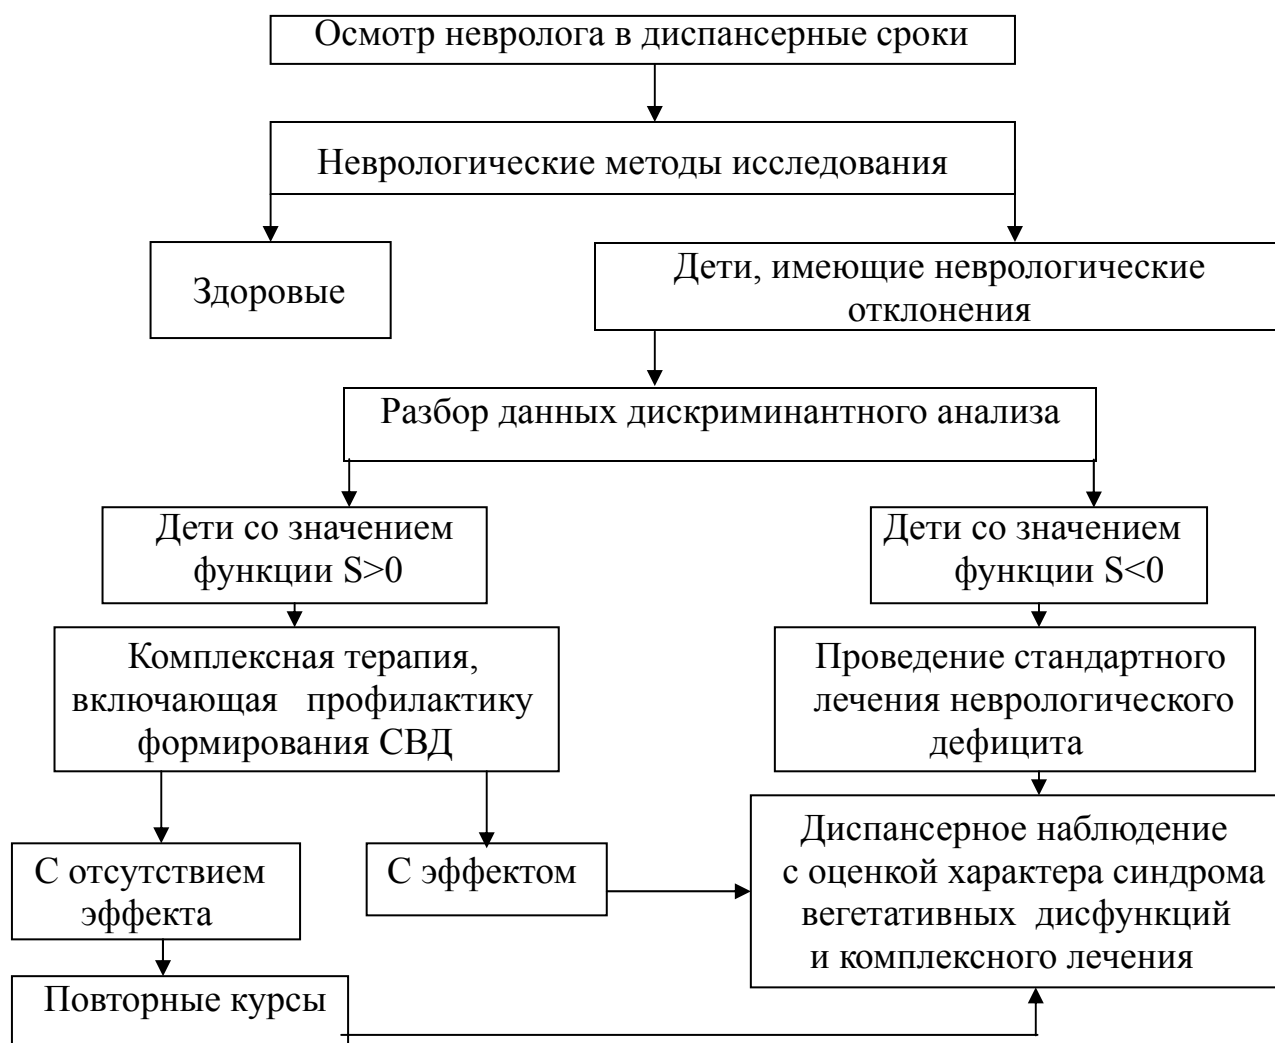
Осмотр невролога в диспансерные сроки

Неврологические методы исследования

Здоровые

Дети, имеющие неврологические отклонения

Разбор данных дискриминантного анализа

Дети со значением функции S>0

Дети со значением функции S<0

Комплексная терапия, включающая профилактику формирования СВД

Проведение стандартного лечения неврологического дефицита

С отсутствием эффекта

С эффектом

Диспансерное наблюдение с оценкой характера синдрома вегетативных дисфункций и комплексного лечения

Повторные курсы